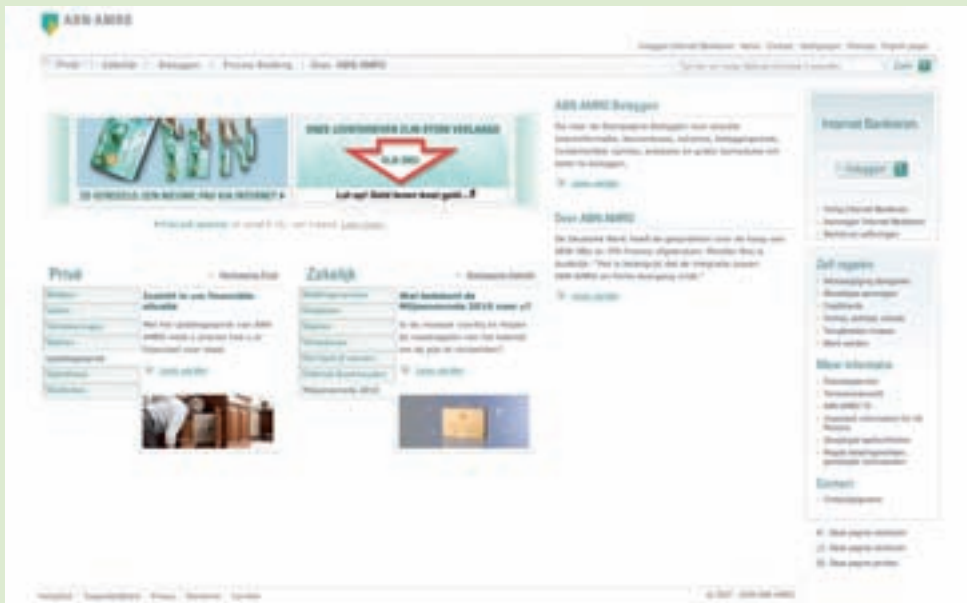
ABN·AMRO

Inloggen Internet Bankieren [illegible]

Privé | Zakelijk | Beleggen | Private Banking | Over ABN AMRO

Zoek

ZO GEMOEDELIJK EEN REKENING VRAAG BIJ INTERNET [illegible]

ONZE LOONTARIEVEN ZIJN STERK VERLAAGD

Let op! Geld lenen kost geld.

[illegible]

ABN AMRO Beleggen

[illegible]

Lees verder

Over ABN AMRO

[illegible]

Lees verder

Internet Bankieren

Inloggen

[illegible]

Zelf regelen

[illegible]

Meer informatie

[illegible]

Contact

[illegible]

Privé

Zuinigheid in uw financiële situatie

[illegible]

Lees verder

Zakelijk

Wat betekent de Miljoenennota 2010 voor u?

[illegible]

Lees verder

Miljoenennota 2010

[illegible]

© 2007 ABN AMRO